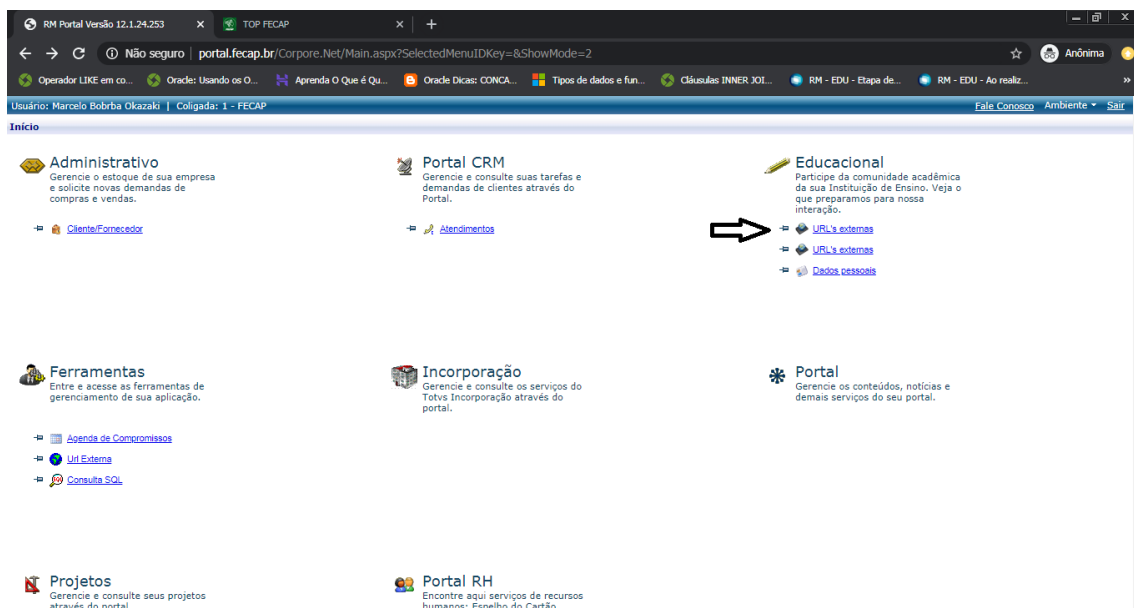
RM Portal Versão 12.1.24.253 × TOP FECAP × +

Não seguro | portal.fecap.br/Corpore.Net/Main.aspx?SelectedMenuIDKey=&ShowMode=2

Anônima

Operador LIKE em co... Oracle: Usando os O... Aprenda O Que é Qu... Oracle Dicas: CONCA... Tipos de dados e fun... Cláusulas INNER JOI... RM - EDU - Etapa de... RM - EDU - Ao realiz...

Usuário: Marcelo Bobrba Okazaki | Coligada: 1 - FECAP

Fale Conosco Ambiente Sair

Início

Administrativo
Gerencie o estoque de sua empresa e solicite novas demandas de compras e vendas.

Cliente/Fornecedor

Portal CRM
Gerencie e consulte suas tarefas e demandas de clientes através do Portal.

Atendimentos

Educacional
Participe da comunidade acadêmica da sua Instituição de Ensino. Veja o que preparamos para nossa interação.

URL's externas
URL's externas
Dados pessoais

Ferramentas
Entre e acesse as ferramentas de gerenciamento de sua aplicação.

Agenda de Compromissos
Url Externa
Consulta SQL

Incorporação
Gerencie e consulte os serviços do Totvs Incorporação através do portal.

Portal
Gerencie os conteúdos, notícias e demais serviços do seu portal.

Projetos
Gerencie e consulte seus projetos através do portal

Portal RH
Encontre aqui serviços de recursos humanos: Espelho do Cartão